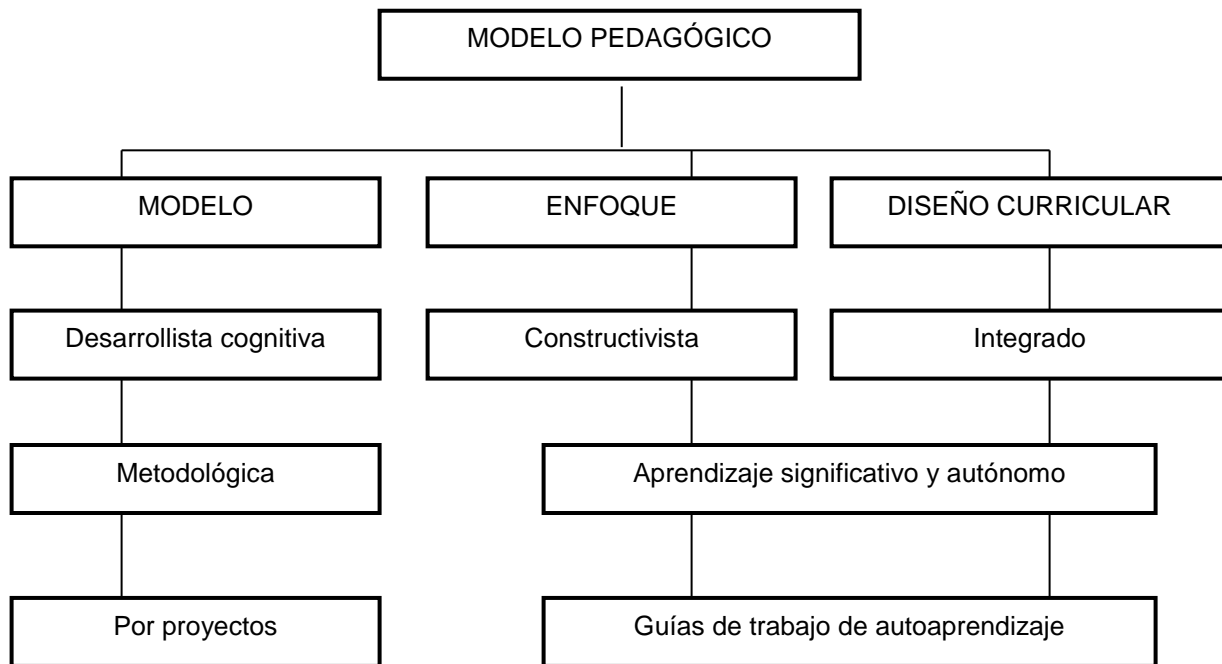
MODELO PEDAGÓGICO

MODELO

ENFOQUE

DISEÑO CURRICULAR

Desarrollista cognitiva

Constructivista

Integrado

Metodológica

Aprendizaje significativo y autónomo

Por proyectos

Guías de trabajo de autoaprendizaje